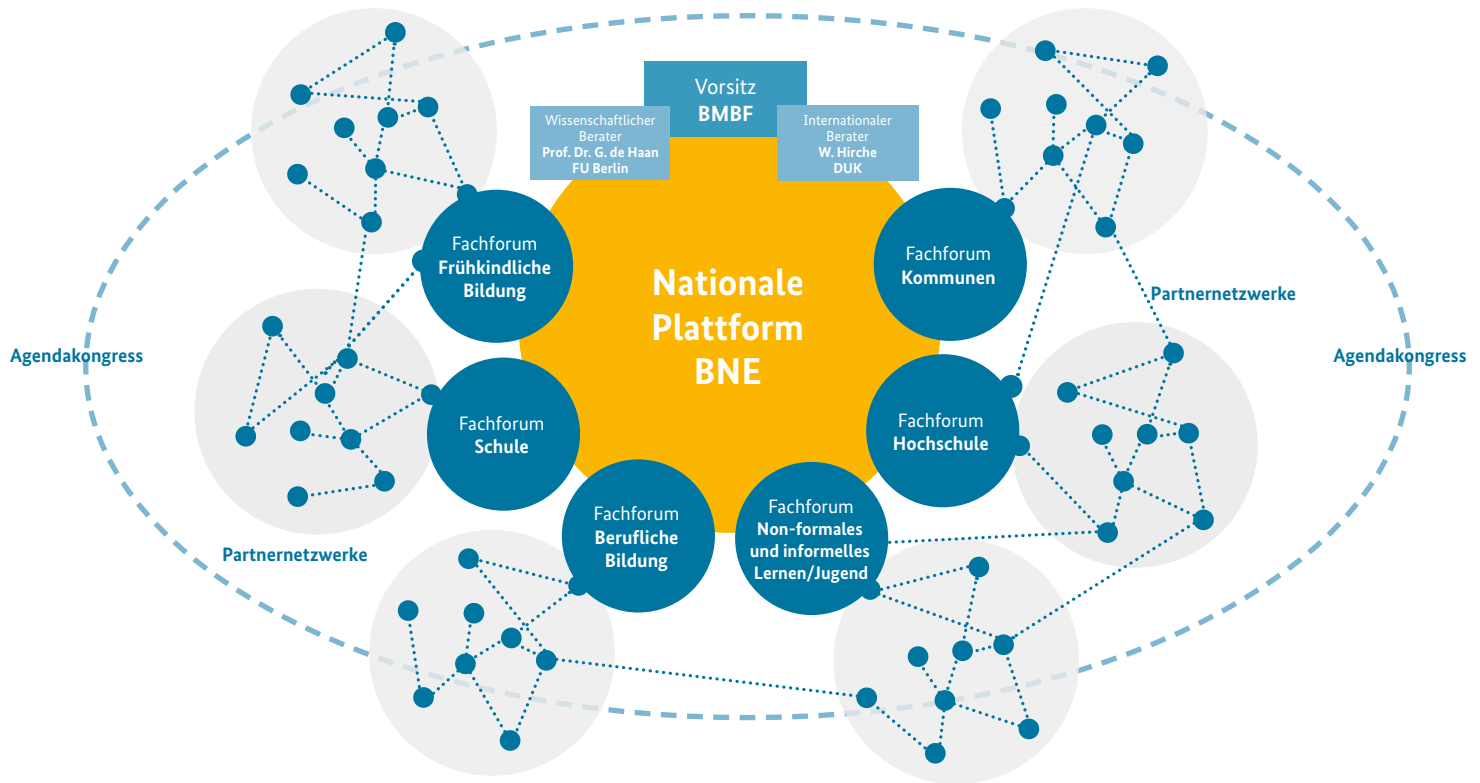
Vorsitz
BMBF

Wissenschaftlicher Berater
Prof. Dr. G. de Haan
FU Berlin

Internationaler Berater
W. Hirche
DUK

Agendakongress

Fachforum
Frühkindliche Bildung

Nationale Plattform BNE

Fachforum
Kommunen

Partnernetzwerke

Agendakongress

Fachforum
Schule

Fachforum
Hochschule

Partnernetzwerke

Fachforum
Berufliche Bildung

Fachforum
Non-formales und informelles Lernen/Jugend